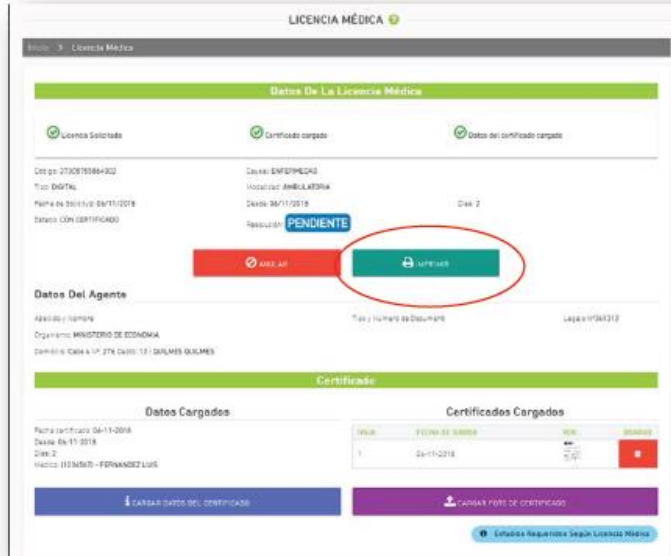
LICENCIA MÉDICA

Inicio > Licencia Médica

Datos De La Licencia Médica

Licencia Solicitada

Certificado cargado

Datos del certificado cargado

Código: 2730878586402

Tipo: DIGITAL

Fecha de Solicitud: 06/11/2018

Estado: CON CERTIFICADO

Causa: ENFERMEDAD

Modalidad: AMBULATORIA

Desde: 06/11/2018

Días: 2

Resolución: PENDIENTE

ANULAR

IMPRIMIR

Datos Del Agente

Apellido y Nombre:

Tipo y Número de Documento:

Legajo N°361313

Organismo: MINISTERIO DE ECONOMIA

Domicilio: Calle a Nº 276 Depto 12 / QUILMES QUILMES

Certificado

Datos Cargados

Fecha certificado: 06-11-2018

Desde: 06-11-2018

Días: 2

Médico: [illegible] - FERNANDEZ LUIS

Certificados Cargados

| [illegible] | FECHA DE CARGA | VER | BORRAR |
|---|---|---|---|
| 1 | 06-11-2018 | | |

CARGAR DATOS DEL CERTIFICADO

CARGAR FOTO DE CERTIFICADO

Estudios Requeridos Según Licencia Médica